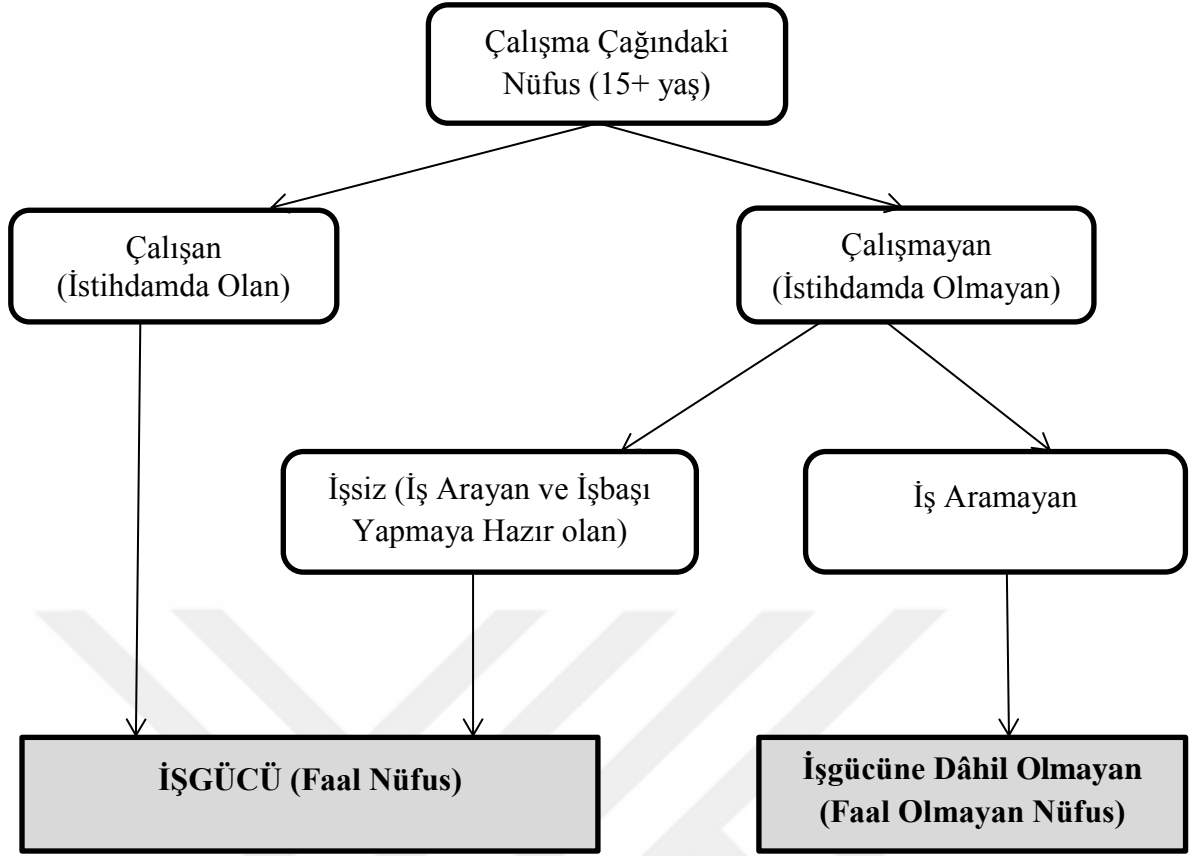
Çalışma Çağındaki Nüfus (15+ yaş)

Çalışan (İstihdamda Olan)

Çalışmayan (İstihdamda Olmayan)

İşsiz (İş Arayan ve İşbaşı Yapmaya Hazır olan)

İş Aramayan

İŞGÜCÜ (Faal Nüfus)

İşgücüne Dâhil Olmayan (Faal Olmayan Nüfus)